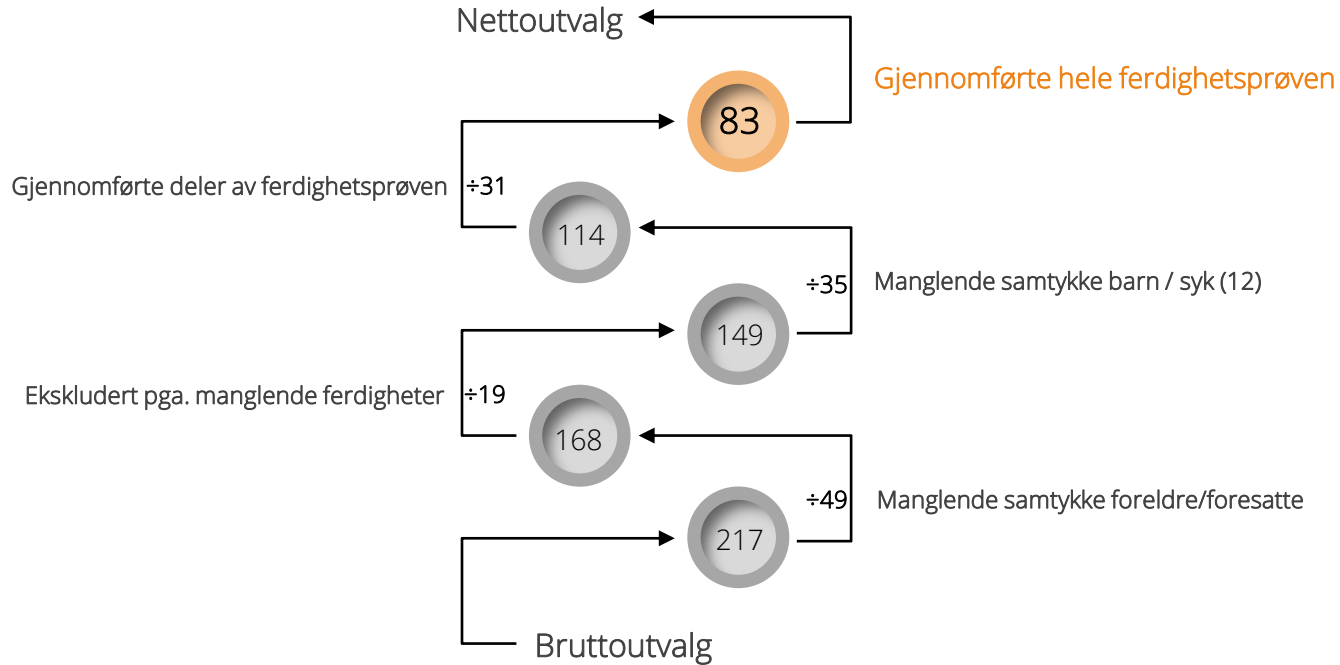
Nettoutvalg

83

Gjennomførte hele ferdighetsprøven

Gjennomførte deler av ferdighetsprøven

÷31

114

÷35

Manglende samtykke barn / syk (12)

149

Ekskludert pga. manglende ferdigheter

÷19

168

÷49

Manglende samtykke foreldre/foresatte

217

Bruttoutvalg